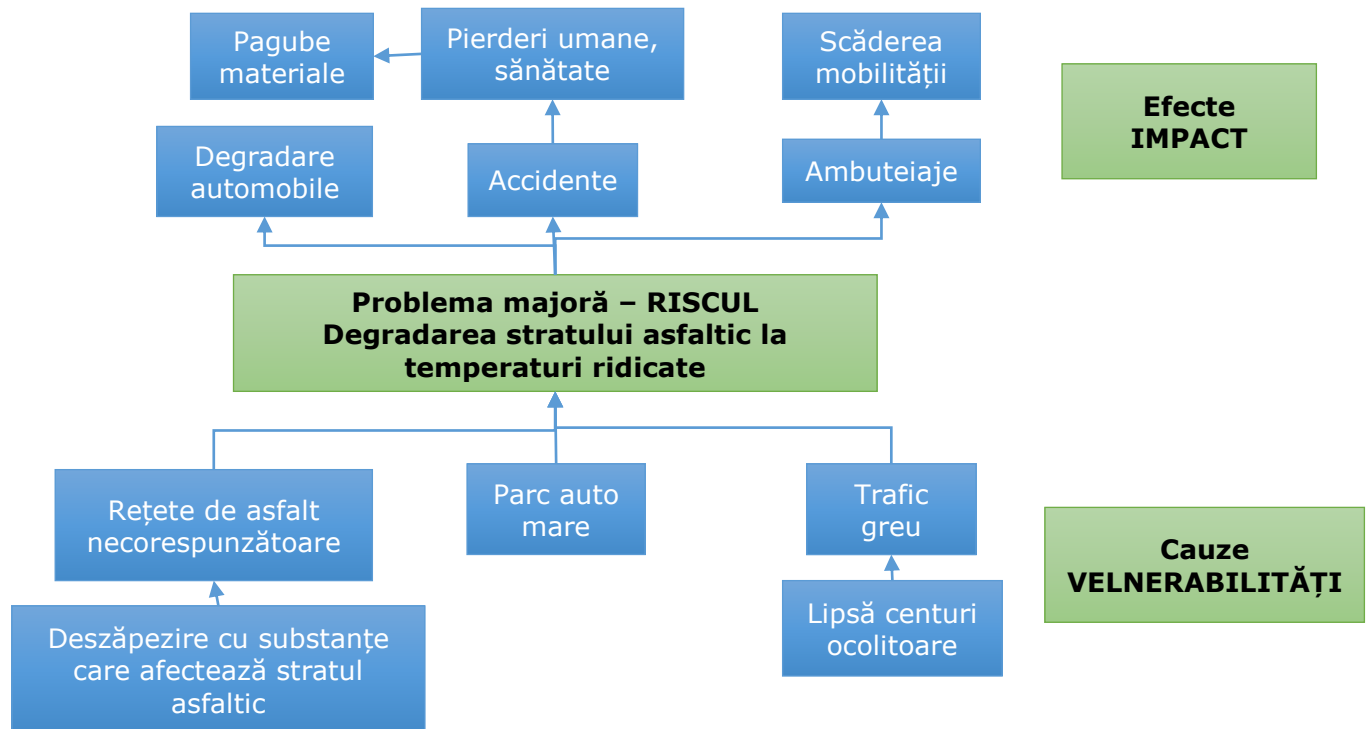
Pagube materiale

Pierderi umane, sănătate

Scăderea mobilității

Efecte IMPACT

Degradare automobile

Accidente

Ambuteiaje

Problema majoră – RISCUL
Degradarea stratului asfaltic la temperaturi ridicate

Rețete de asfalt necorespunzătoare

Parc auto mare

Trafic greu

Cauze VELNERABILITĂȚI

Deszăpezire cu substanțe care afectează stratul asfaltic

Lipsă centuri ocolitoare